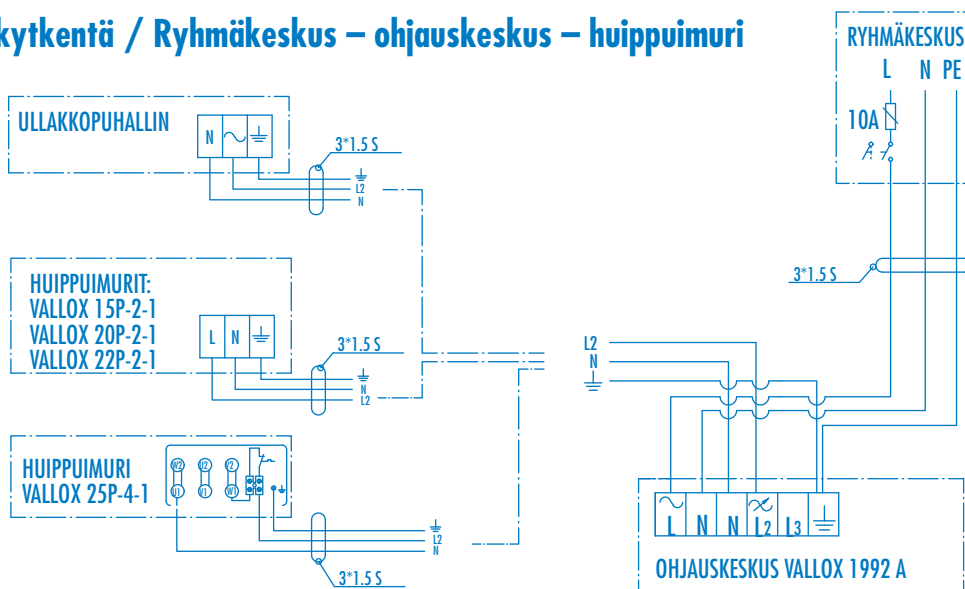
kytkentä / Ryhmäkeskus – ohjauskeskus – huippuimuri

RYHMÄKESKUS
L N PE
10A

ULLAKKOPUHALLIN
N
3*1.5 S
L2
N

HUIPPUIMURIT:
VALLOX 15P-2-1
VALLOX 20P-2-1
VALLOX 22P-2-1
L N
3*1.5 S
N
L2

HUIPPUIMURI
VALLOX 25P-4-1
W2 U2 V2
U1 V1 W1
L2
N
3*1.5 S

3*1.5 S

L2
N

L N N L2 L3

OHJAUSKESKUS VALLOX 1992 A